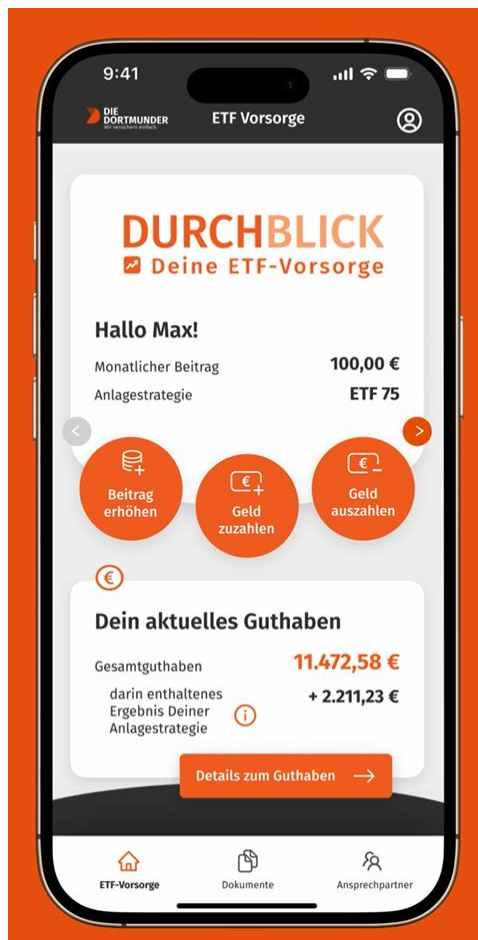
9:41

DIE DORTMUNDER
Wir versichern einfach.

ETF Vorsorge

DURCHBLICK
Deine ETF-Vorsorge

Hallo Max!

Monatlicher Beitrag 100,00 €
Anlagestrategie ETF 75

Beitrag erhöhen

Geld zuzahlen

Geld auszahlen

Dein aktuelles Guthaben

Gesamtguthaben 11.472,58 €

darin enthaltenes Ergebnis Deiner Anlagestrategie + 2.211,23 €

Details zum Guthaben

ETF-Vorsorge

Dokumente

Ansprechpartner